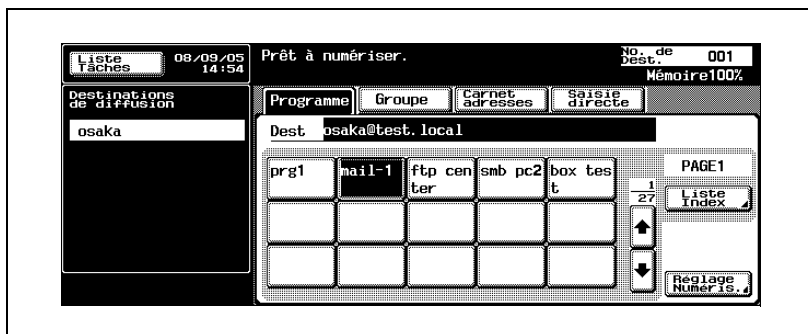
Liste Tâches
08/09/05 14:54
Prêt à numériser.
No. de Dest. 001
Mémoire100%
Destinations de diffusion
osaka
Programme
Groupe
Carnet adresses
Saisie directe
Dest osaka@test.local
prg1
mail-1
ftp center
smb pc2
box test
PAGE1
$\frac{1}{27}$
Liste Index
Réglage Numéris.